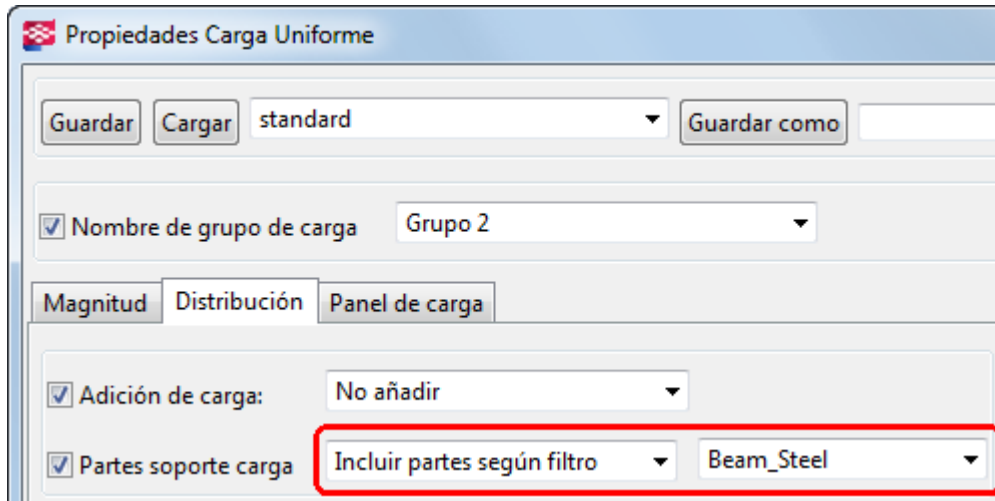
Propiedades Carga Uniforme

Guardar Cargar standard Guardar como

Nombre de grupo de carga Grupo 2

Magnitud Distribución Panel de carga

Adición de carga: No añadir

Partes soporte carga Incluir partes según filtro Beam_Steel